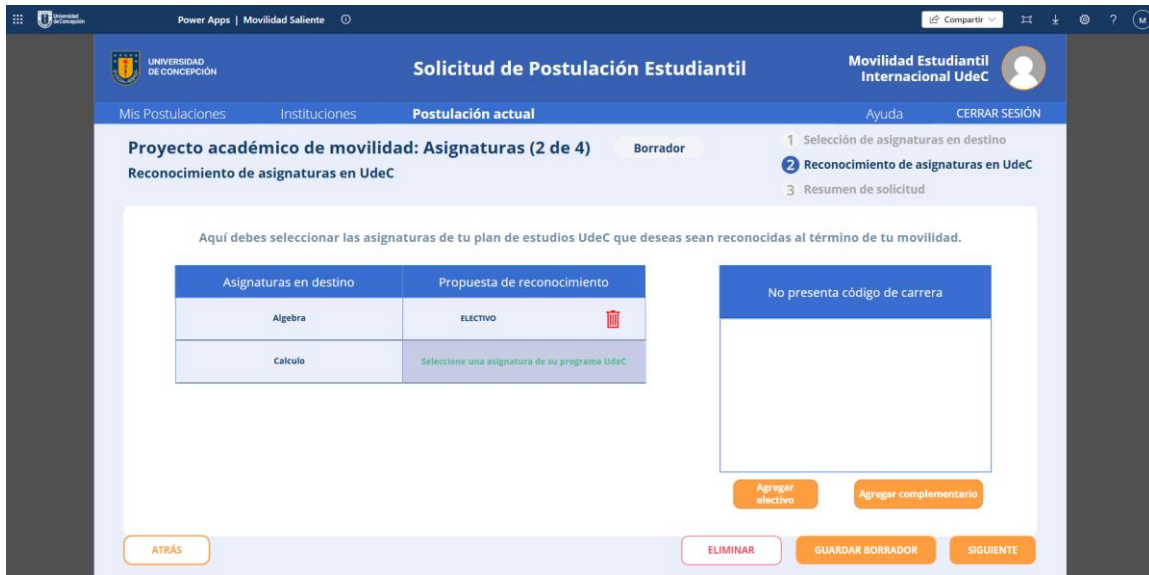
Universidad de Concepción Power Apps | Movilidad Saliente

Compartir

M

UNIVERSIDAD DE CONCEPCIÓN

Solicitud de Postulación Estudiantil

Movilidad Estudiantil Internacional UdeC

Mis Postulaciones Instituciones Postulación actual Ayuda CERRAR SESIÓN

Proyecto académico de movilidad: Asignaturas (2 de 4)

Borrador

Reconocimiento de asignaturas en UdeC

1 Selección de asignaturas en destino
2 Reconocimiento de asignaturas en UdeC
3 Resumen de solicitud

Aquí debes seleccionar las asignaturas de tu plan de estudios UdeC que deseas sean reconocidas al término de tu movilidad.

| Asignaturas en destino | Propuesta de reconocimiento |
|---|---|
| Algebra | ELECTIVO |
| Calculo | Seleccione una asignatura de su programa UdeC |

No presenta código de carrera

Agregar electivo

Agregar complementario

ATRÁS

ELIMINAR

GUARDAR BORRADOR

SIGUIENTE